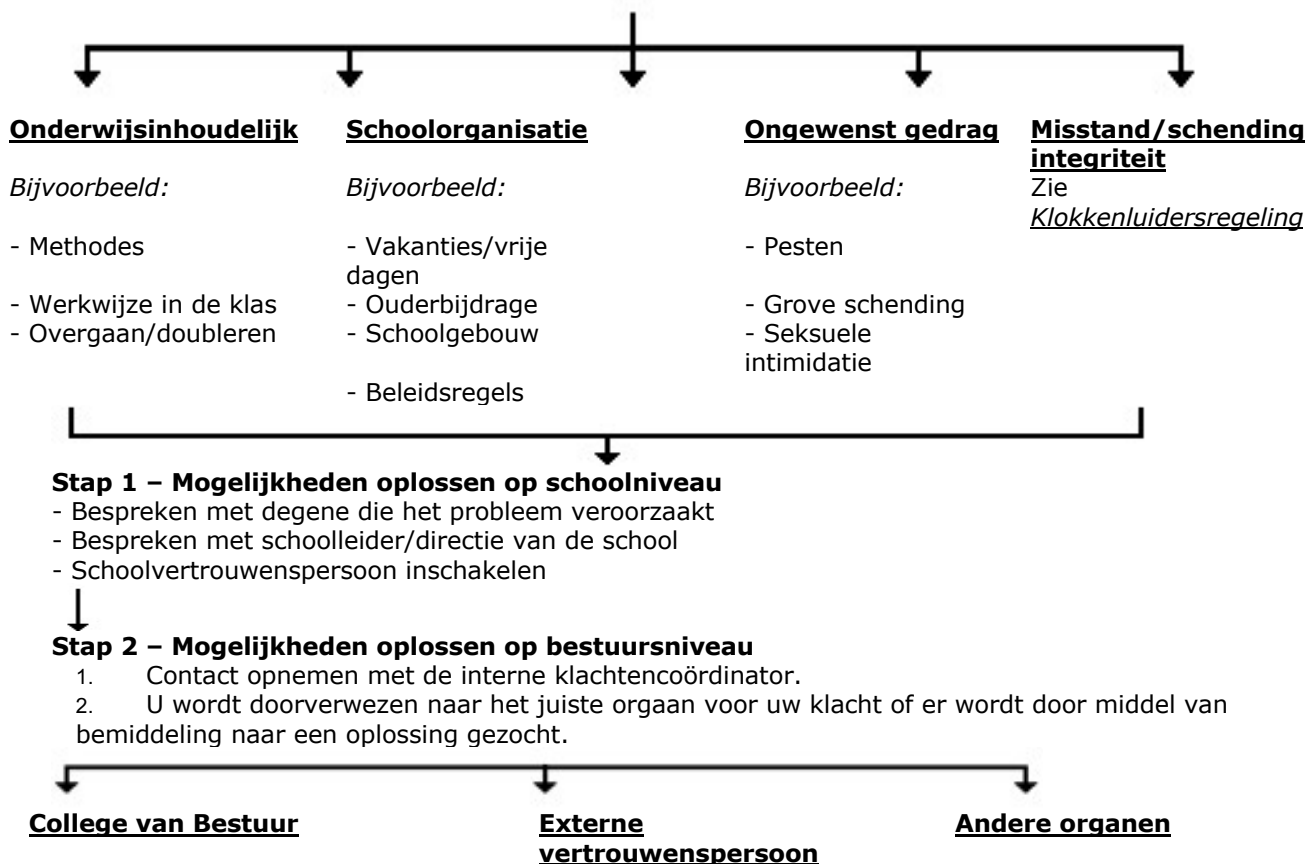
Onderwijsinhoudelijk

Bijvoorbeeld:

- Methodes

- Werkwijze in de klas
- Overgaan/doubleren

Schoolorganisatie

Bijvoorbeeld:

- Vakanties/vrije dagen
- Ouderbijdrage
- Schoolgebouw

- Beleidsregels

Ongewenst gedrag

Bijvoorbeeld:

- Pesten

- Grove schending
- Seksuele intimidatie

Misstand/schending integriteit

Zie *Klokkenluidersregeling*

**Stap 1 – Mogelijkheden oplossen op schoolniveau**
- Bespreken met degene die het probleem veroorzaakt
- Bespreken met schoolleider/directie van de school
- Schoolvertrouwenspersoon inschakelen

**Stap 2 – Mogelijkheden oplossen op bestuursniveau**
1. Contact opnemen met de interne klachtencoördinator.
2. U wordt doorverwezen naar het juiste orgaan voor uw klacht of er wordt door middel van bemiddeling naar een oplossing gezocht.

College van Bestuur

Externe vertrouwenspersoon

Andere organen